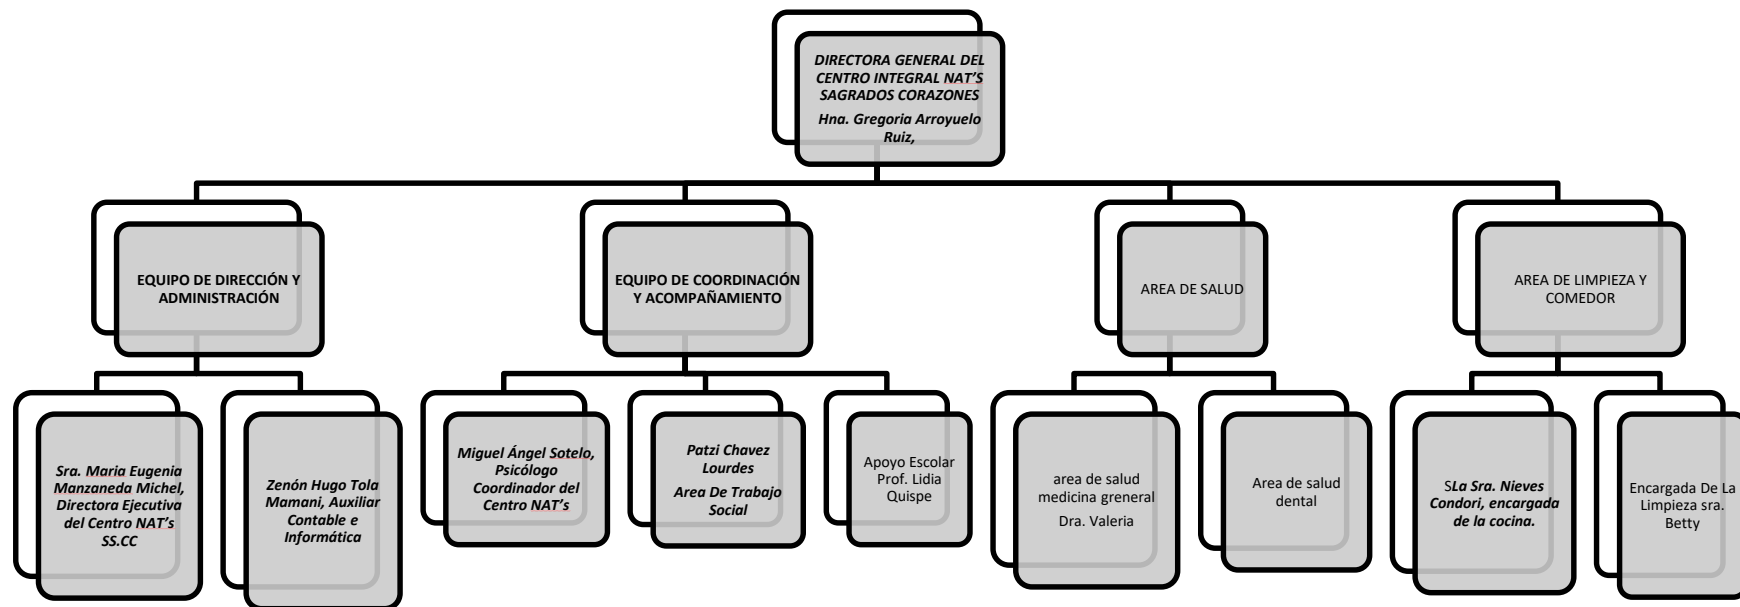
DIRECTORA GENERAL DEL CENTRO INTEGRAL NAT'S SAGRADOS CORAZONES

Hna. Gregoria Arroyuelo Ruiz,

EQUIPO DE DIRECCIÓN Y ADMINISTRACIÓN

EQUIPO DE COORDINACIÓN Y ACOMPAÑAMIENTO

AREA DE SALUD

AREA DE LIMPIEZA Y COMEDOR

Sra. Maria Eugenia Manzaneda Michel, Directora Ejecutiva del Centro NAT's SS.CC

Zenón Hugo Tola Mamani, Auxiliar Contable e Informática

Miguel Ángel Sotelo, Psicólogo Coordinador del Centro NAT's

Patzi Chavez Lourdes

Area De Trabajo Social

Apoyo Escolar Prof. Lidia Quispe

area de salud medicina greneral

Dra. Valeria

Area de salud dental

SLa Sra. Nieves Condori, encargada de la cocina.

Encargada De La Limpieza sra. Betty